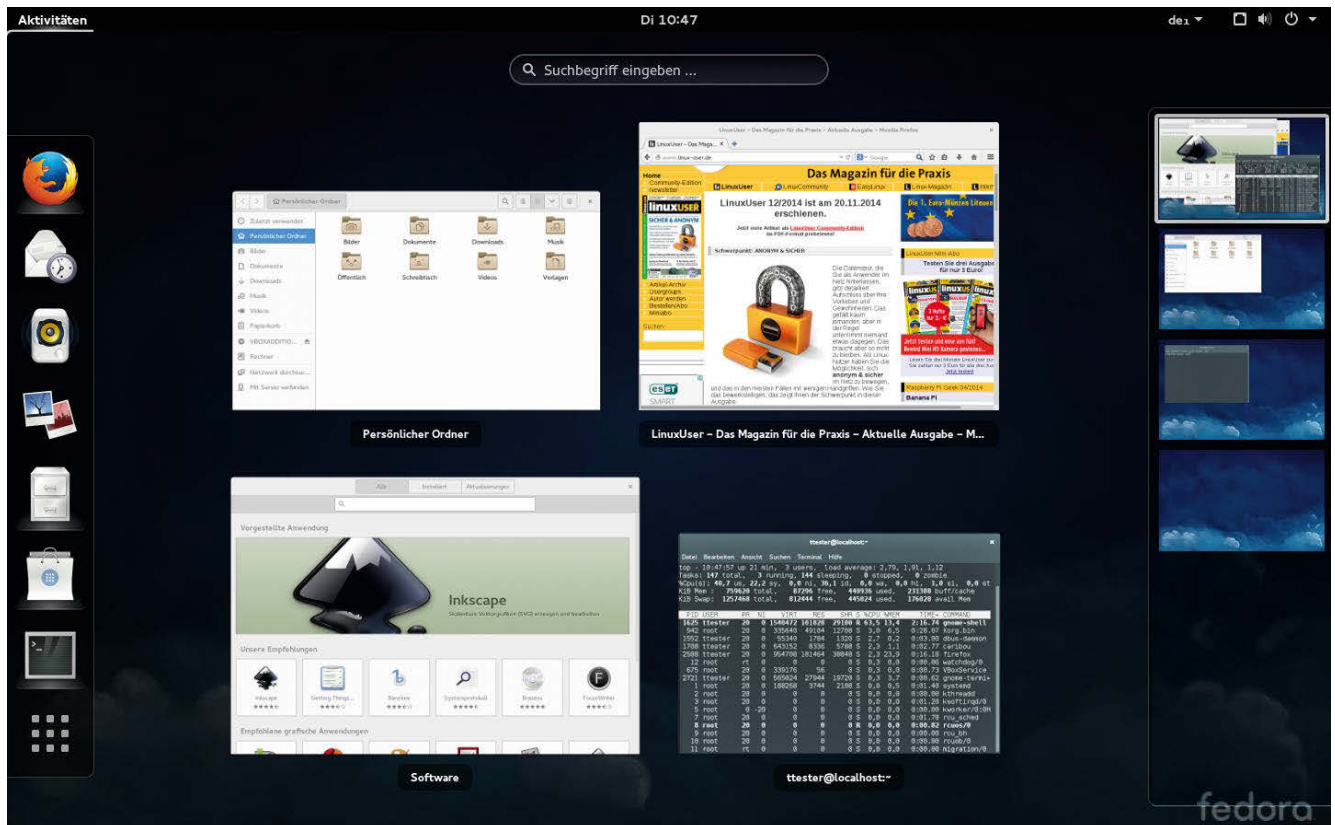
Aktivitäten

Di 10:47

de₁

Suchbegriff eingeben ...

Persönlicher Ordner

Zuletzt verwendet
Persönlicher Ordner
Bilder
Dokumente
Downloads
Musik
Videos
Papierkorb
VBOXADDITIO...
Rechner
Netzwerk durchsuc...
Mit Server verbinden

Bilder
Dokumente
Downloads
Musik
Öffentlich
Schreibtisch
Videos
Vorlagen

Persönlicher Ordner

LinuxUser - Das Magazin für die Praxis - Aktuelle Ausgabe - Mozilla Firefox

Das Magazin für die Praxis

LinuxUser 12/2014 ist am 20.11.2014 erschienen.

Schwerpunkt: ANONYM & SICHER

LinuxUser - Das Magazin für die Praxis - Aktuelle Ausgabe - M...

Alle
Installiert
Aktualisierungen

Vorgestellte Anwendung

Inkscape

Unsere Empfehlungen

Inkscape
Getting Things...
Bluefish
Systemprotokoll
Brasero
FocusWriter

Empfohlene grafische Anwendungen

Software

ttester@localhost:~

Datei Bearbeiten Ansicht Suchen Terminal Hilfe

top - 10:47:57 up 21 min, 3 users, load average: 2,79, 1,91, 1,12
Tasks: 147 total, 3 running, 144 sleeping, 0 stopped, 0 zombie

PID USER PR NI VIRT RES SHR S %CPU %MEM TIME+ COMMAND

ttester@localhost:~

fedora